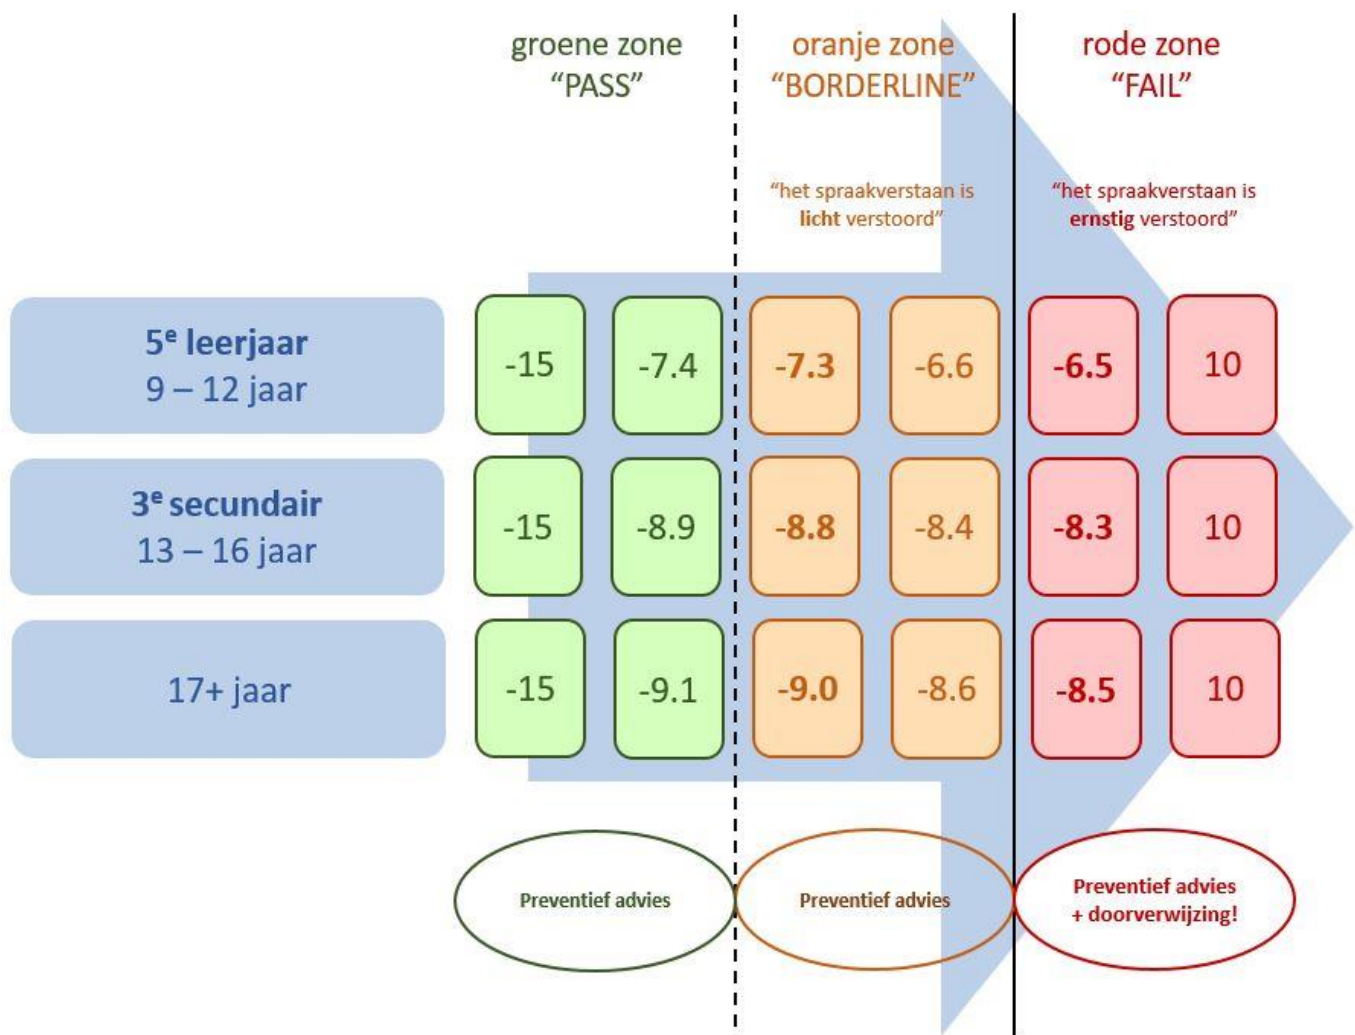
groene zone
“PASS”

oranje zone
“BORDERLINE”

rode zone
“FAIL”

“het spraakverstaan is licht verstoord”

“het spraakverstaan is ernstig verstoord”

| | | | | | | |
|---|---|---|---|---|---|---|
| 5$^e$ leerjaar 9 – 12 jaar | -15 | -7.4 | -7.3 | -6.6 | -6.5 | 10 |
| 3$^e$ secundair 13 – 16 jaar | -15 | -8.9 | -8.8 | -8.4 | -8.3 | 10 |
| 17+ jaar | -15 | -9.1 | -9.0 | -8.6 | -8.5 | 10 |

Preventief advies

Preventief advies

Preventief advies + doorverwijzing!